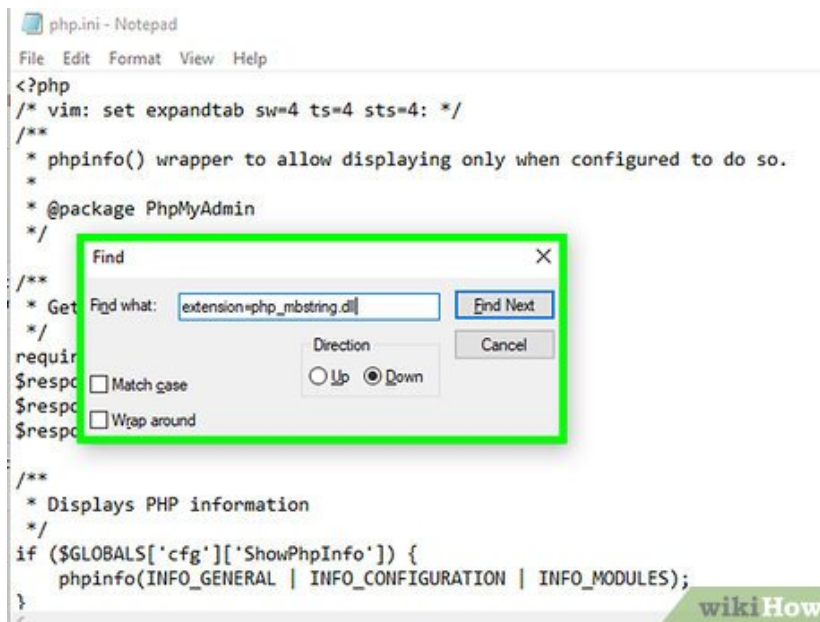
php.ini - Notepad

File Edit Format View Help

<?php
/* vim: set expandtab sw=4 ts=4 sts=4: */
/**
 * phpinfo() wrapper to allow displaying only when configured to do so.
 *
 * @package PhpMyAdmin
 */

/**
 * Get
 */
requir
$respo
$respo
$respo

Find

Find what: extension=php_mbstring.dll

Find Next

Cancel

Direction

Up Down

Match case

Wrap around

/**
 * Displays PHP information
 */
if ($GLOBALS['cfg']['ShowPhpInfo']) {
    phpinfo(INFO_GENERAL | INFO_CONFIGURATION | INFO_MODULES);
}

wikiHow